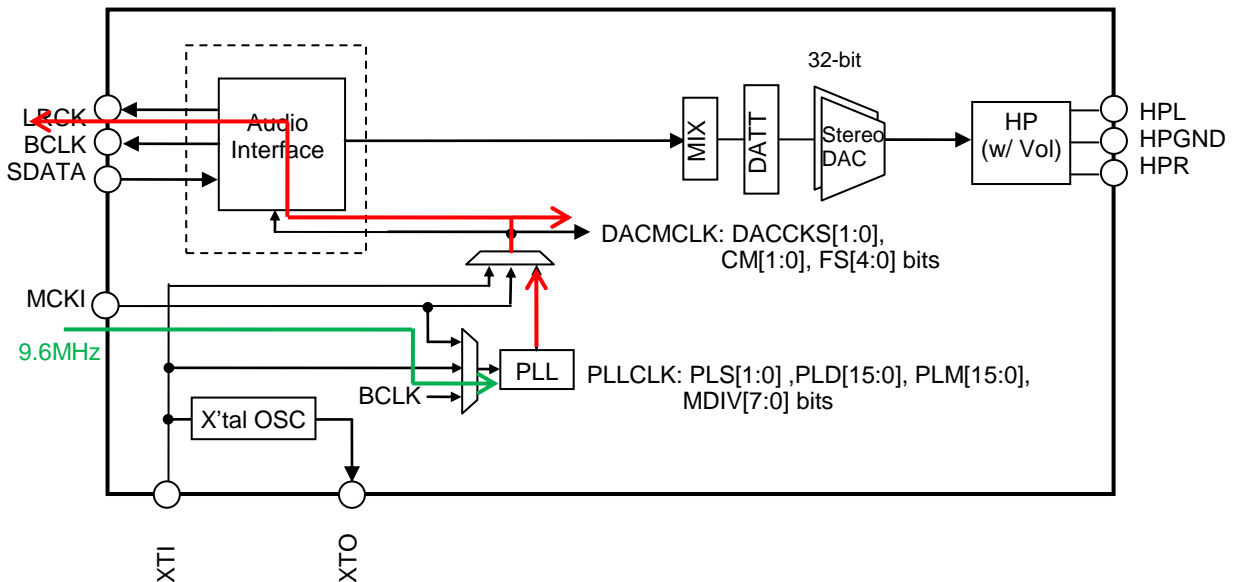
32-bit

LRCK
BCLK
SDATA

Audio Interface

MIX

DATT

Stereo DAC

HP (w/ Vol)

HPL
HPGND
HPR

DACMCLK: DACCKS[1:0], CM[1:0], FS[4:0] bits

MCKI

9.6MHz

PLL

PLLCLK: PLS[1:0] ,PLD[15:0], PLM[15:0], MDIV[7:0] bits

BCLK

X'tal OSC

XTI

XTO